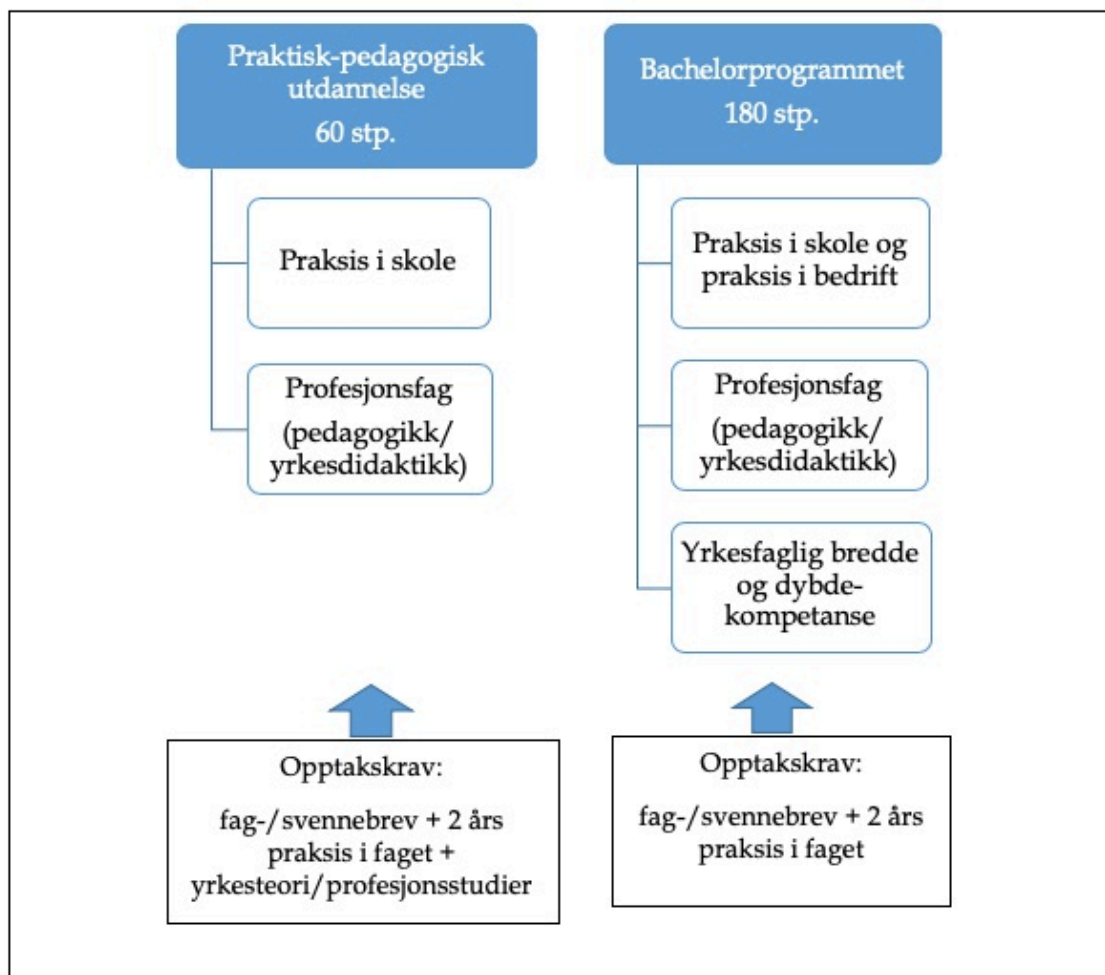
Praktisk-pedagogisk utdannelse
60 stp.

Praksis i skole

Profesjonsfag (pedagogikk/ yrkesdidaktikk)

Opptakskrav:

fag-/svennebrev + 2 års praksis i faget + yrkesteori/profesjonsstudier

Bachelorprogrammet
180 stp.

Praksis i skole og praksis i bedrift

Profesjonsfag (pedagogikk/ yrkesdidaktikk)

Yrkesfaglig bredde og dybdekompetanse

Opptakskrav:

fag-/svennebrev + 2 års praksis i faget